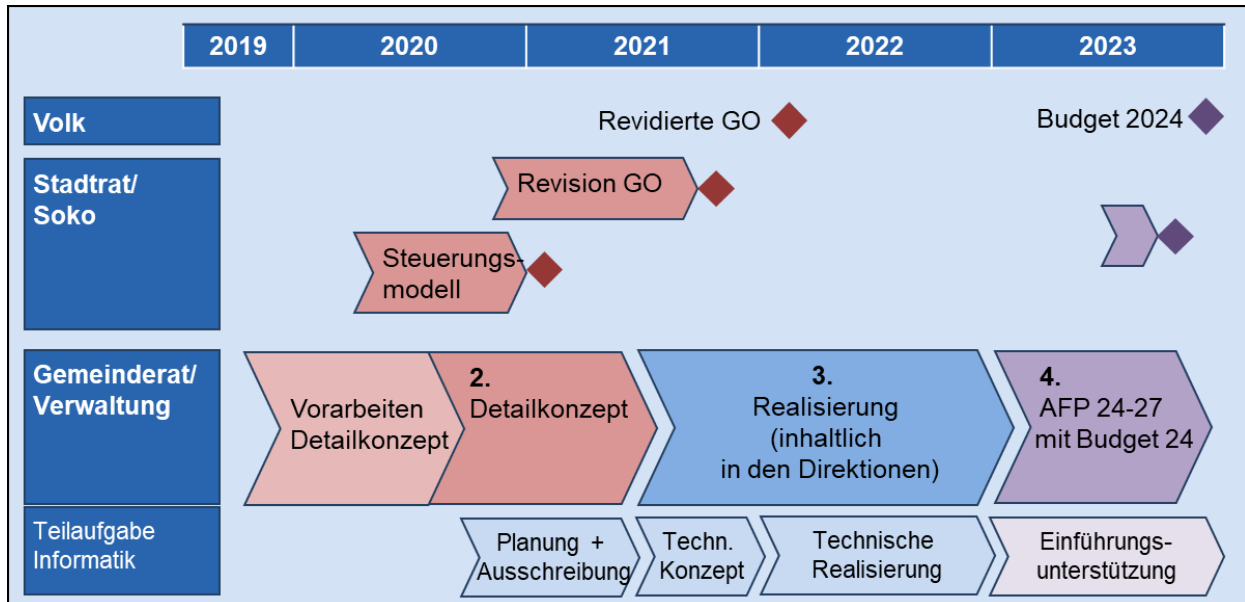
| 2019 | 2020 | 2021 | 2022 | 2023 |
|---|---|---|---|---|

Volk

Revidierte GO

Budget 2024

Stadtrat/ Soko

Revision GO

Steuerungsmodell

Gemeinderat/ Verwaltung

Vorarbeiten Detailkonzept

2. Detailkonzept

3. Realisierung (inhaltlich in den Direktionen)

4. AFP 24-27 mit Budget 24

Teilaufgabe Informatik

Planung + Ausschreibung

Techn. Konzept

Technische Realisierung

Einführungsunterstützung